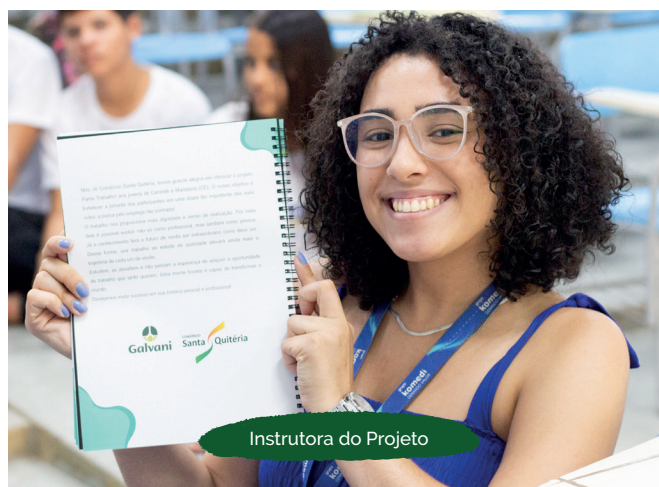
Nós, do Consórcio Santa Quitéria, temos grande alegria em oferecer o projeto Pacto Trabalho aos jovens de Canindé e Madalena (CE). O nosso objetivo é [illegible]

Estudem, se dediquem e não percam a esperança de alcançar a oportunidade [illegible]

Galvani

CONSÓRCIO Santa Quitéria

komedi

komedi

Instrutora do Projeto